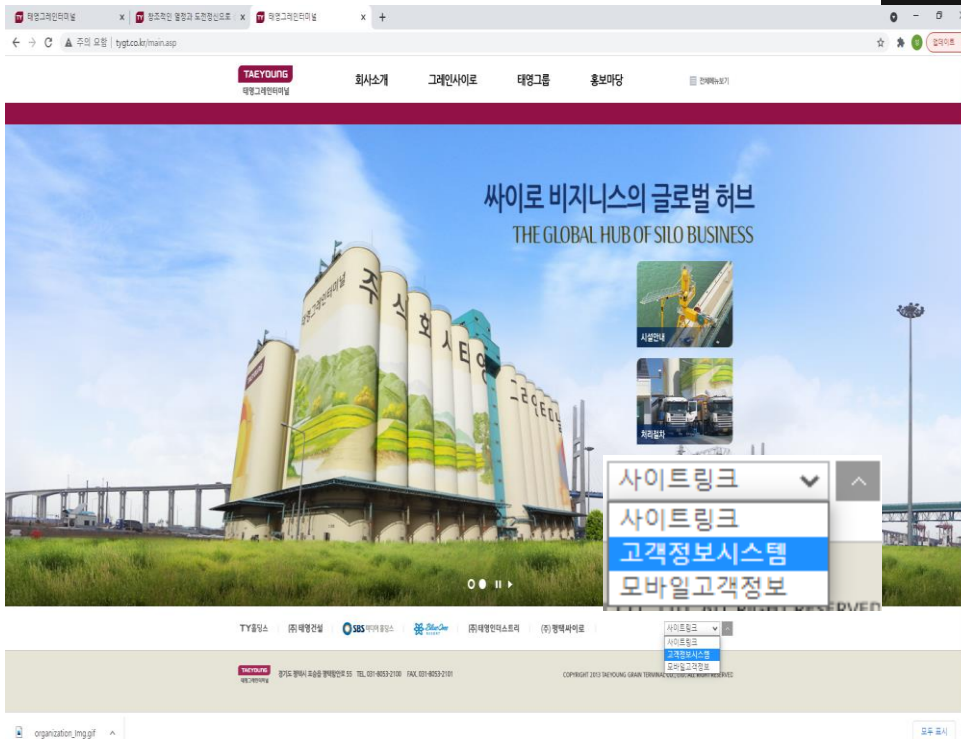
태영그레인터미널 x | 창조적인 열정과 도전정신으로 x | 태영그레인터미널 x +

← → C ▲ 주의 요함 | tygt.co.kr/main.asp

업데이트

TAEYOUNG
태영그레인터미널

회사소개 그레인사이로 태영그룹 홍보마당 전체메뉴보기

싸이로 비지니스의 글로벌 허브
THE GLOBAL HUB OF SILO BUSINESS

시설안내

처리절차

주식회사 태영 그레인터미널

사이트링크
사이트링크
고객정보시스템
모바일고객정보

TY홀딩스 (주)태영건설 SBS 미디어홀딩스 BlueOne (주)태영인더스트리 (주)평택싸이로

사이트링크
사이트링크
고객정보시스템
모바일고객정보

TAEYOUNG 태영그레인터미널 경기도 평택시 포승읍 평택항만로 55 TEL. 031-8053-2100 FAX. 031-8053-2101

COPYRIGHT 2013 TAEYOUNG GRAIN TERMINAL CO., LTD. ALL RIGHT RESERVED

organization_img.gif

모두 표시